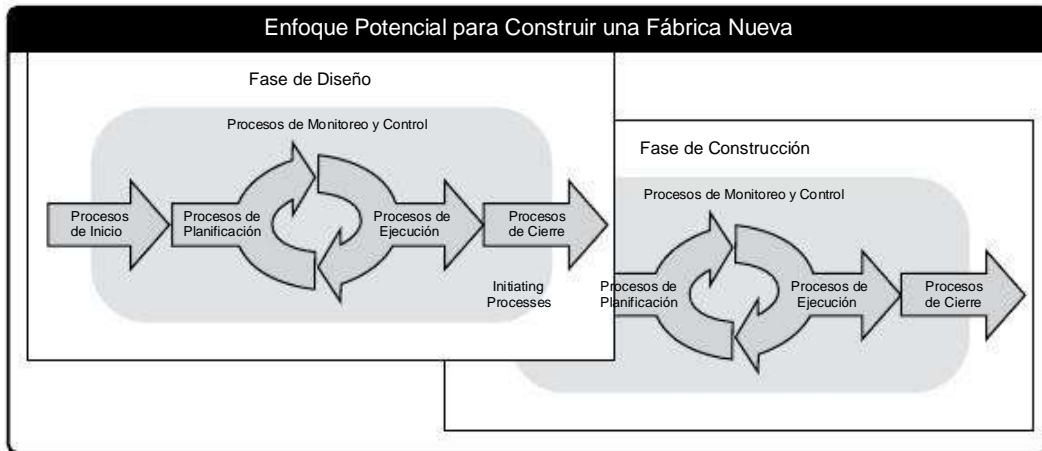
Enfoque Potencial para Construir una Fábrica Nueva

Fase de Diseño

Procesos de Monitoreo y Control

Procesos de Inicio

Procesos de Planificación

Procesos de Ejecución

Procesos de Cierre

Fase de Construcción

Procesos de Monitoreo y Control

Initiating Processes

Procesos de Planificación

Procesos de Ejecución

Procesos de Cierre